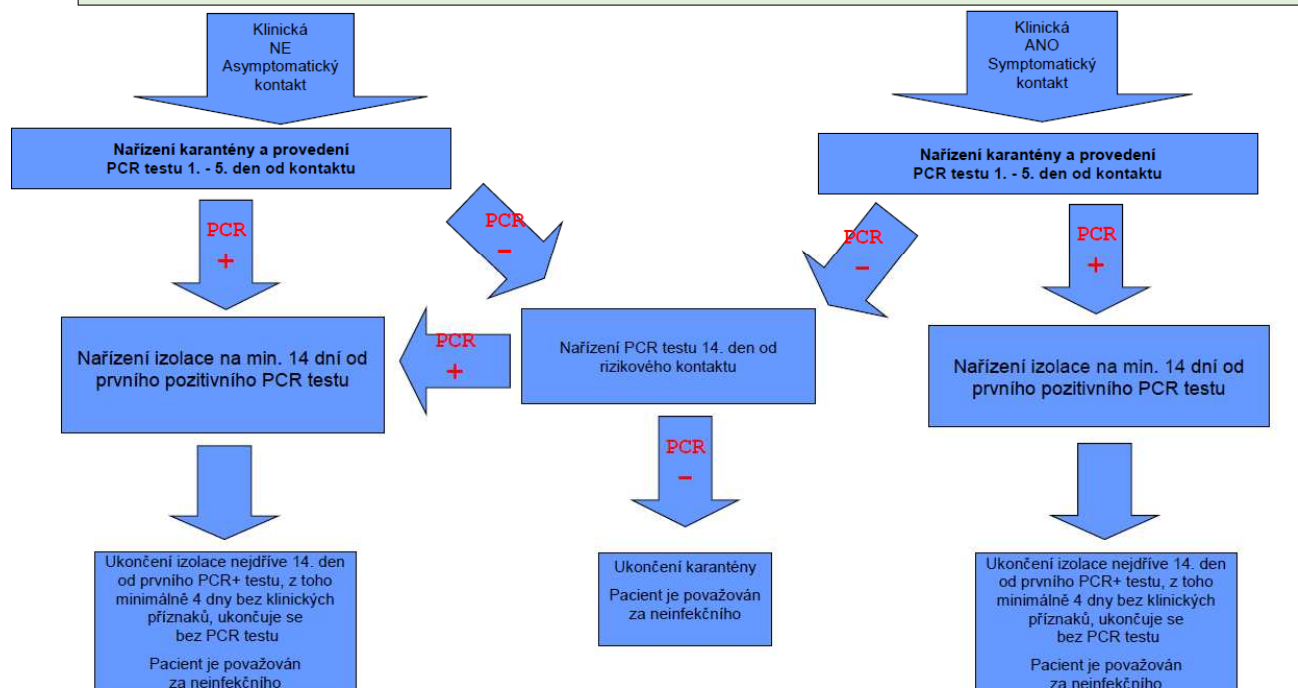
Klinická
NE
Asymptomatický
kontakt

Klinická
ANO
Symptomatický
kontakt

Nařízení karantény a provedení PCR testu 1. - 5. den od kontaktu

Nařízení karantény a provedení PCR testu 1. - 5. den od kontaktu

PCR +

PCR −

PCR −

PCR +

Nařízení izolace na min. 14 dní od prvního pozitivního PCR testu

PCR +

Nařízení PCR testu 14. den od rizikového kontaktu

Nařízení izolace na min. 14 dní od prvního pozitivního PCR testu

PCR −

Ukončení izolace nejdříve 14. den od prvního PCR+ testu, z toho minimálně 4 dny bez klinických příznaků, ukončuje se bez PCR testu

Pacient je považován za neinfekčního

Ukončení karantény

Pacient je považován za neinfekčního

Ukončení izolace nejdříve 14. den od prvního PCR+ testu, z toho minimálně 4 dny bez klinických příznaků, ukončuje se bez PCR testu

Pacient je považován za neinfekčního